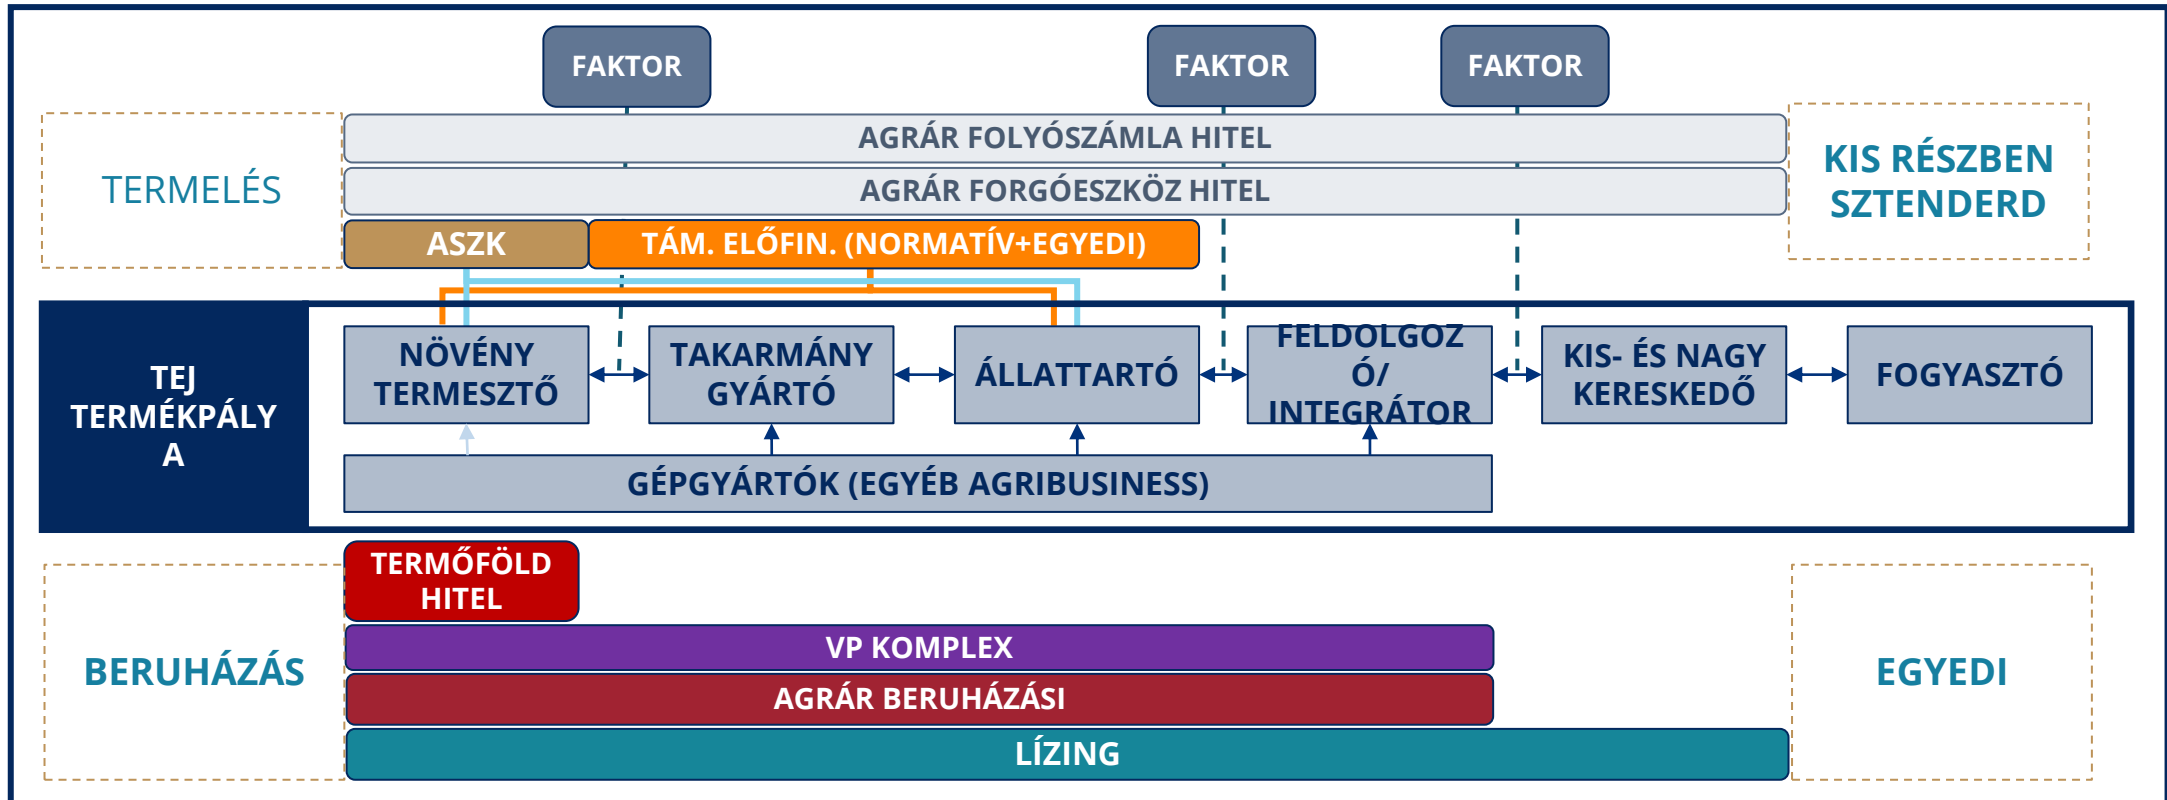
FAKTOR

FAKTOR

FAKTOR

TERMELÉS

AGRÁR FOLYÓSZÁMLA HITEL

AGRÁR FORGÓESZKÖZ HITEL

KIS RÉSZBEN SZTENDERD

ASZK

TÁM. ELŐFIN. (NORMATÍV+EGYEDI)

TEJ TERMÉKPÁLY A

NÖVÉNY TERMESZTŐ

TAKARMÁNY GYÁRTÓ

ÁLLATTARTÓ

FELDOLGOZ Ó/ INTEGRÁTOR

KIS- ÉS NAGY KERESKEDŐ

FOGYASZTÓ

GÉPGYÁRTÓK (EGYÉB AGRIBUSINESS)

TERMŐFÖLD HITEL

BERUHÁZÁS

VP KOMPLEX

AGRÁR BERUHÁZÁSI

LÍZING

EGYEDI